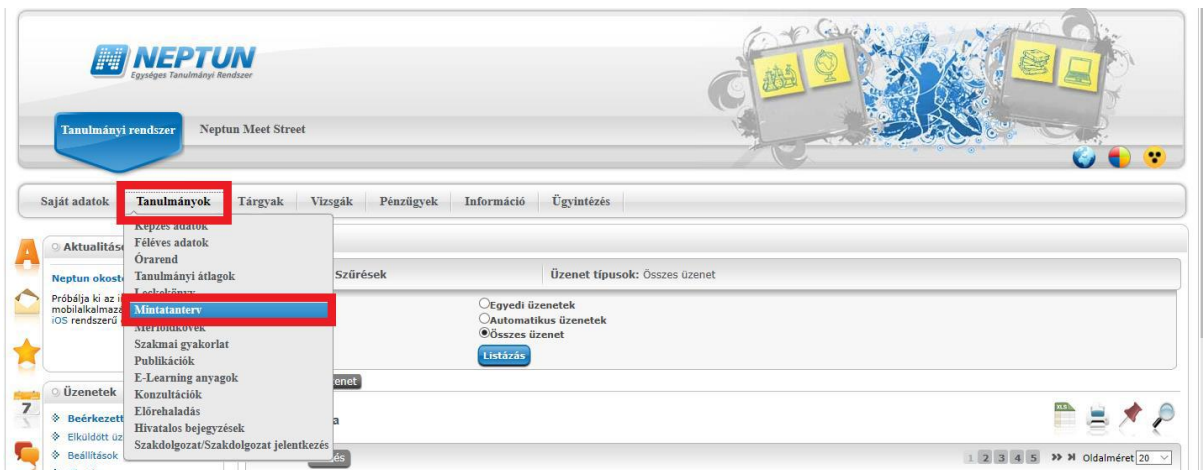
NEPTUN
Egységes Tanulmányi Rendszer

Tanulmányi rendszer
Neptun Meet Street

Saját adatok
Tanulmányok
Tárgyak
Vizsgák
Pénzügyek
Információ
Ügyintézés

Képzés adatok
Féléves adatok
Órarend
Tanulmányi átlagok
Leckekönyv
Mintatanterv
Mérföldkövek
Szakmai gyakorlat
Publikációk
E-Learning anyagok
Konzultációk
Előrehaladás
Hivatalos bejegyzések
Szakdolgozat/Szakdolgozat jelentkezés

Aktualitáso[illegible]
Neptun okost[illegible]
Próbálja ki az i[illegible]
mobilalkalmaz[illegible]
iOS rendszerű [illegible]

Szűrések
Üzenet típusok: Összes üzenet

Egyedi üzenetek
Automatikus üzenetek
Összes üzenet
Listázás

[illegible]enet

Üzenetek
Beérkezett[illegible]
Elküldött üz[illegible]
Beállítások

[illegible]a

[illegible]és

1 2 3 4 5 Oldalméret 20